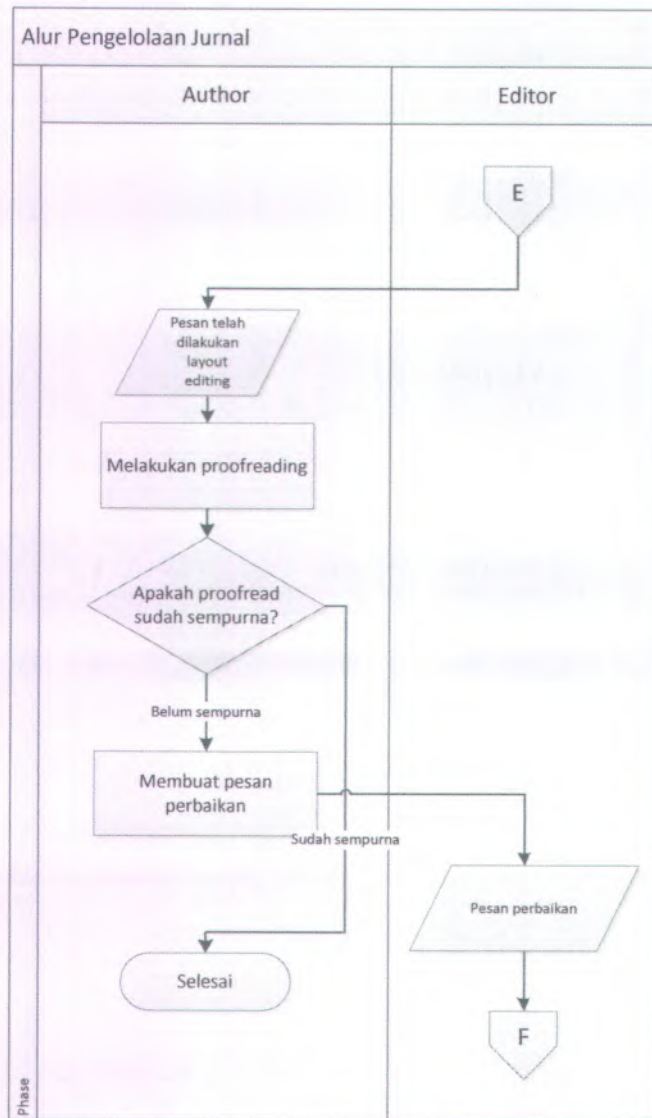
Alur Pengelolaan Jurnal

Author

Editor

E

Pesan telah dilakukan layout editing

Melakukan proofreading

Apakah proofread sudah sempurna?

Belum sempurna

Membuat pesan perbaikan

Sudah sempurna

Pesan perbaikan

Selesai

F

Phase